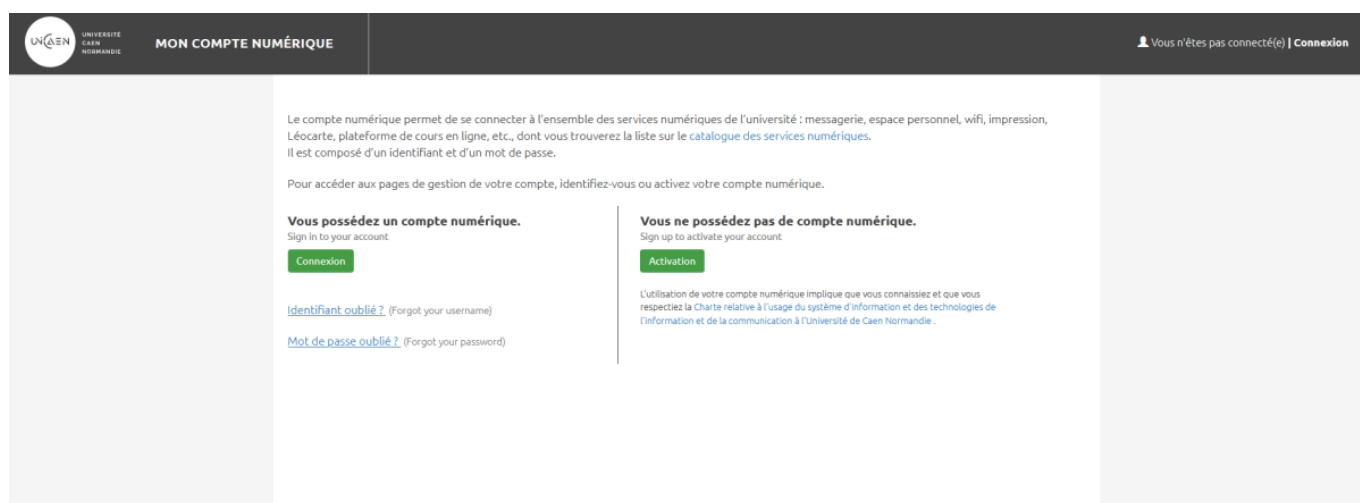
UNICAEN UNIVERSITÉ CAEN NORMANDIE

MON COMPTE NUMÉRIQUE

Vous n'êtes pas connecté(e) | Connexion

Le compte numérique permet de se connecter à l'ensemble des services numériques de l'université : messagerie, espace personnel, wifi, impression, Léocarte, plateforme de cours en ligne, etc., dont vous trouverez la liste sur le catalogue des services numériques.
Il est composé d'un identifiant et d'un mot de passe.

Pour accéder aux pages de gestion de votre compte, identifiez-vous ou activez votre compte numérique.

Vous possédez un compte numérique.
Sign in to your account

Connexion

Identifiant oublié ? (Forgot your username)

Mot de passe oublié ? (Forgot your password)

Vous ne possédez pas de compte numérique.
Sign up to activate your account

Activation

L'utilisation de votre compte numérique implique que vous connaissiez et que vous respectiez la Charte relative à l'usage du système d'information et des technologies de l'information et de la communication à l'Université de Caen Normandie .